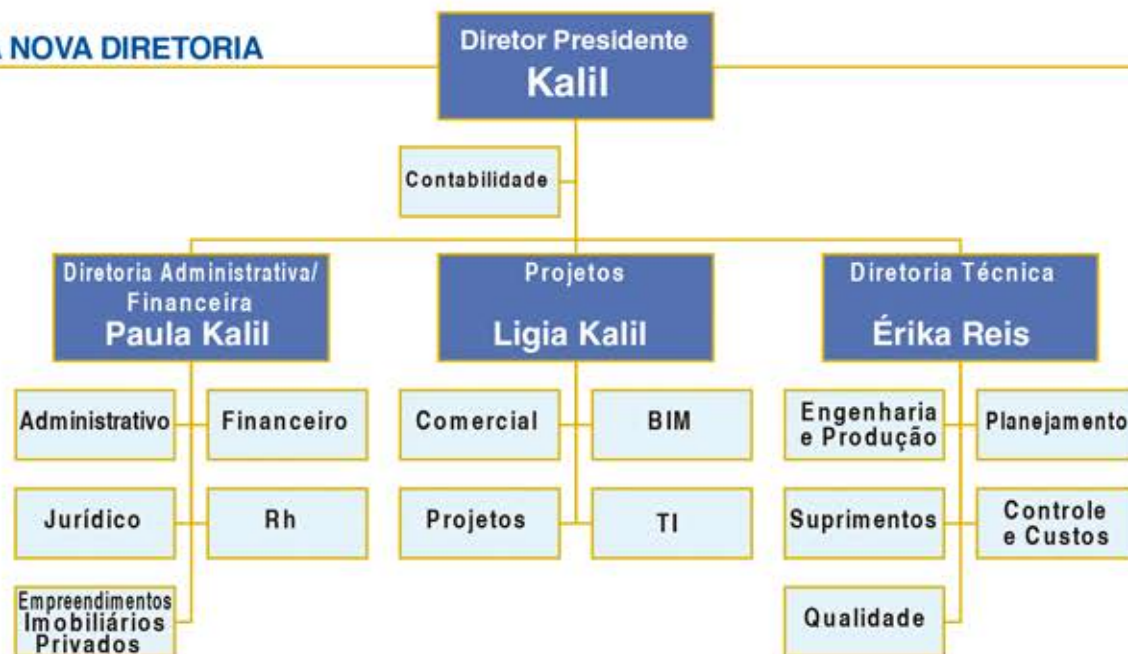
A NOVA DIRETORIA

Diretor Presidente
Kalil

Contabilidade

Diretoria Administrativa/ Financeira
Paula Kalil

Administrativo

Financeiro

Jurídico

Rh

Empreendimentos Imobiliários Privados

Projetos
Ligia Kalil

Comercial

BIM

Projetos

TI

Diretoria Técnica
Érika Reis

Engenharia e Produção

Planejamento

Suprimentos

Controle e Custos

Qualidade